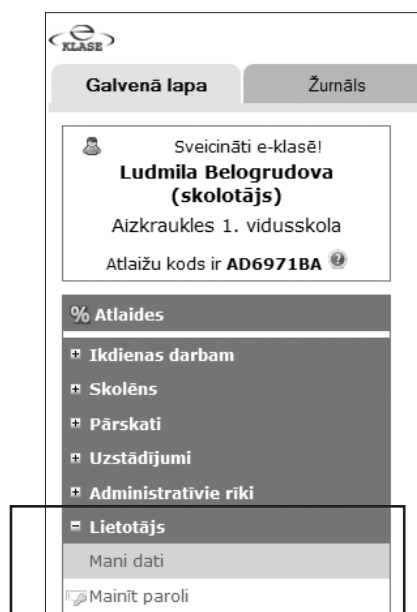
e KLASE

Galvenā lapa

Žurnāls

Sveicināti e-klasē!
Ludmila Belogrudova (skolotājs)
Aizkraukles 1. vidusskola
Atlaižu kods ir AD6971BA

% Atlaides
Ikdienas darbam
Skolēns
Pārskati
Uzstādījumi
Administratīvie rīki
Lietotājs
Mani dati
Mainīt paroli